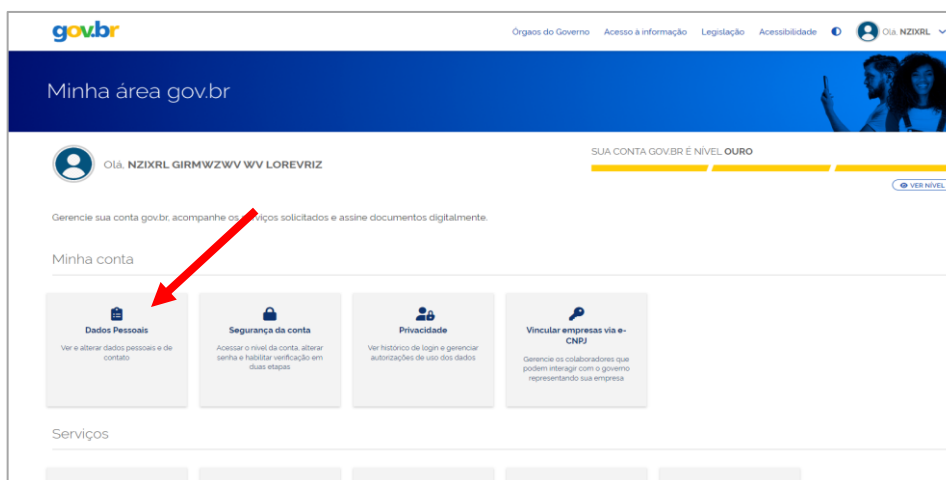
gov.br

Órgaos do Governo Acesso à informação Legislação Acessibilidade Olá, NZIXRL

Minha área gov.br

Olá, NZIXRL GIRMWZWV WV LOREVRIZ

SUA CONTA GOV.BR É NÍVEL OURO

VER NÍVEL

Gerencie sua conta gov.br, acompanhe os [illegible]viços solicitados e assine documentos digitalmente.

Minha conta

Dados Pessoais
Ver e alterar dados pessoais e de contato

Segurança da conta
Acessar o nível da conta, alterar senha e habilitar verificação em duas etapas

Privacidade
Ver histórico de login e gerenciar autorizações de uso dos dados

Vincular empresas via e-CNPJ
Gerencie os colaboradores que podem interagir com o governo representando sua empresa

Serviços